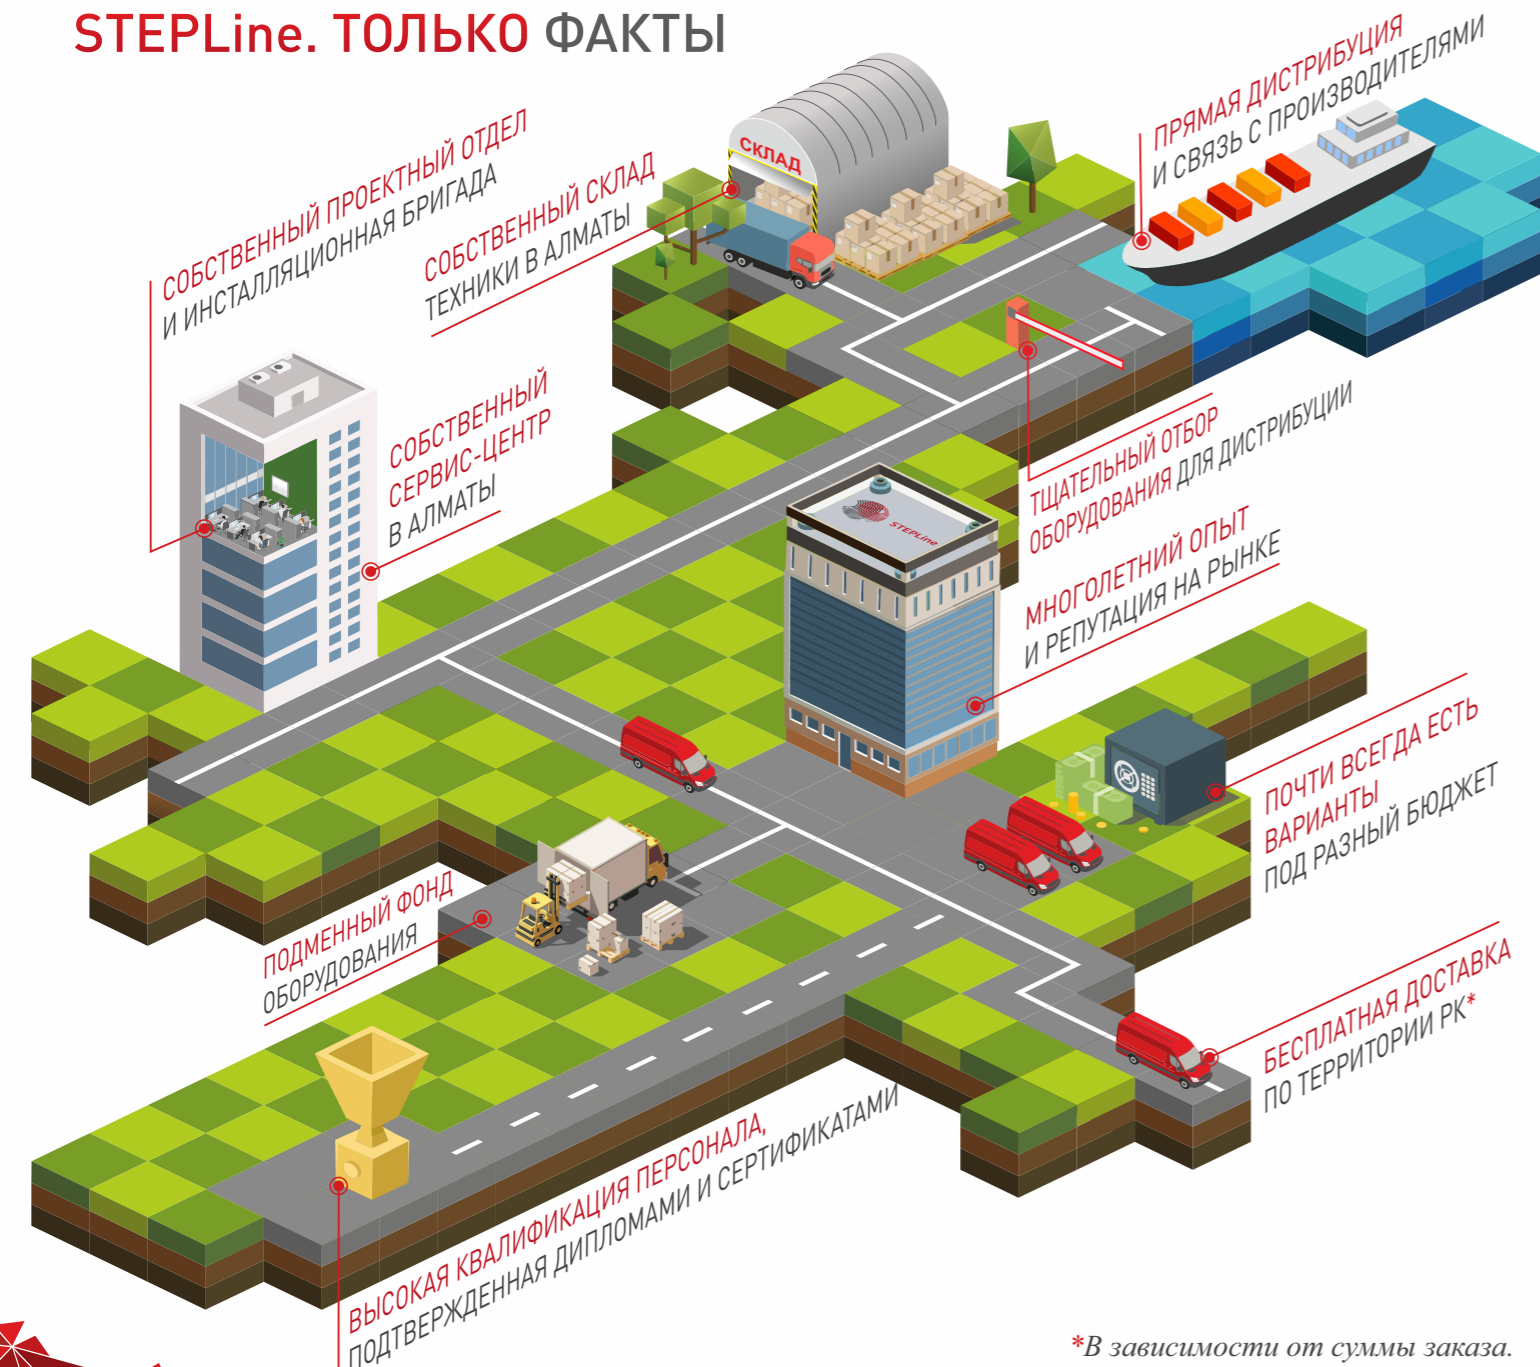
STEPLine. ТОЛЬКО ФАКТЫ

СОБСТВЕННЫЙ ПРОЕКТНЫЙ ОТДЕЛ И ИНСТАЛЛЯЦИОННАЯ БРИГАДА

СОБСТВЕННЫЙ СКЛАД ТЕХНИКИ В АЛМАТЫ

СКЛАД

ПРЯМАЯ ДИСТРИБУЦИЯ И СВЯЗЬ С ПРОИЗВОДИТЕЛЯМИ

СОБСТВЕННЫЙ СЕРВИС-ЦЕНТР В АЛМАТЫ

STEPLine

ТЩАТЕЛЬНЫЙ ОТБОР ОБОРУДОВАНИЯ ДЛЯ ДИСТРИБУЦИИ

МНОГОЛЕТНИЙ ОПЫТ И РЕПУТАЦИЯ НА РЫНКЕ

ПОЧТИ ВСЕГДА ЕСТЬ ВАРИАНТЫ ПОД РАЗНЫЙ БЮДЖЕТ

ПОДМЕННЫЙ ФОНД ОБОРУДОВАНИЯ

БЕСПЛАТНАЯ ДОСТАВКА ПО ТЕРРИТОРИИ РК*

ВЫСОКАЯ КВАЛИФИКАЦИЯ ПЕРСОНАЛА, ПОДТВЕРЖДЕННАЯ ДИПЛОМАМИ И СЕРТИФИКАТАМИ

*В зависимости от суммы заказа.